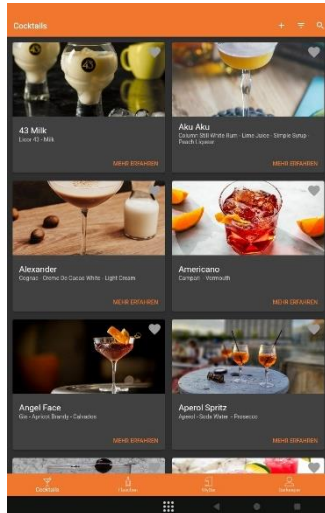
Cocktails

43 Milk
Licor 43 · Milk
MEHR ERFAHREN

Aku Aku
Cockspur Still White Rum · Lime Juice · Simple Syrup · Peach Liqueur
MEHR ERFAHREN

Alexander
Cognac · Creme De Cacao White · Light Cream
MEHR ERFAHREN

Americano
Campari · Vermouth
MEHR ERFAHREN

Angel Face
Gin · Apricot Brandy · Calvados
MEHR ERFAHREN

Aperol Spritz
Aperol · Soda Water · Prosecco
MEHR ERFAHREN

Cocktails
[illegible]
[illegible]
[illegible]